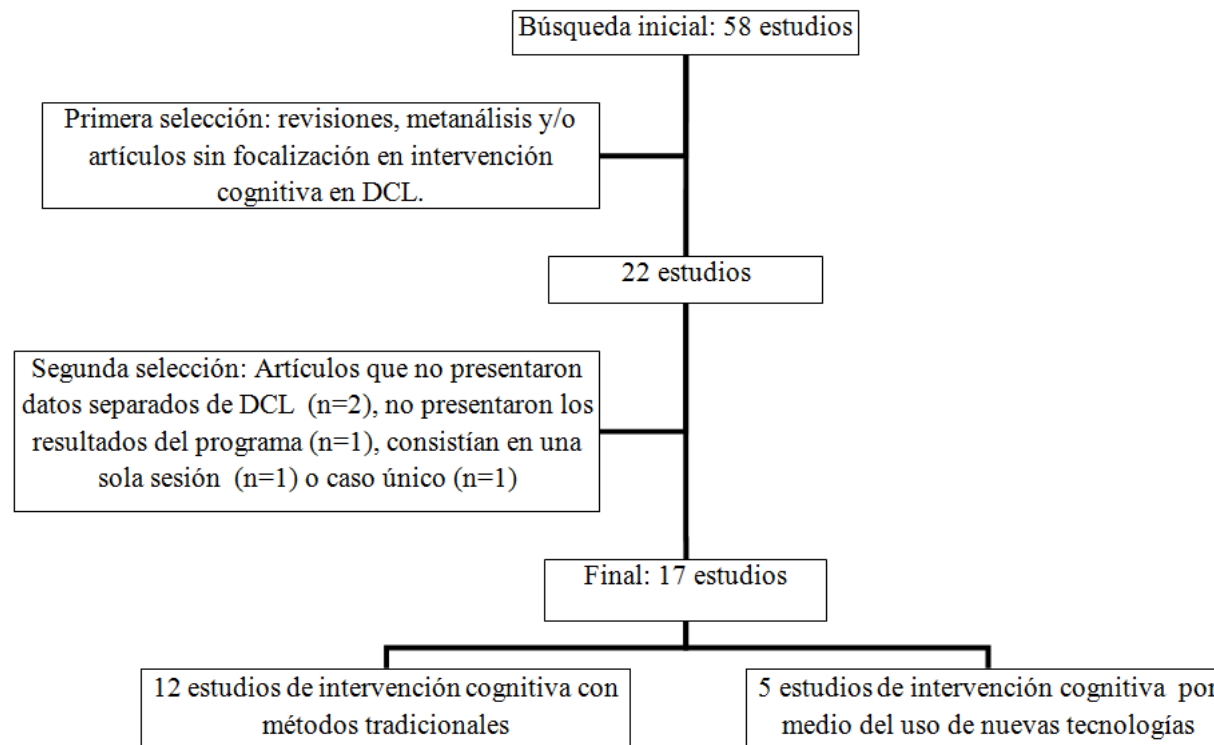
Búsqueda inicial: 58 estudios

Primera selección: revisiones, metanálisis y/o artículos sin focalización en intervención cognitiva en DCL.

22 estudios

Segunda selección: Artículos que no presentaron datos separados de DCL (n=2), no presentaron los resultados del programa (n=1), consistían en una sola sesión (n=1) o caso único (n=1)

Final: 17 estudios

12 estudios de intervención cognitiva con métodos tradicionales

5 estudios de intervención cognitiva por medio del uso de nuevas tecnologías